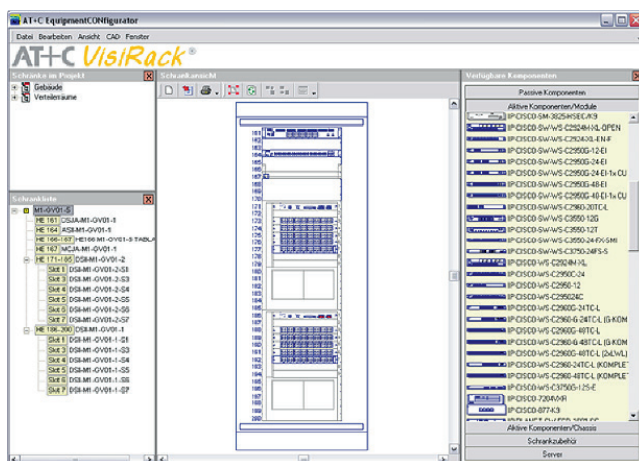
AT+C EquipmentCONfigurator

Datei Bearbeiten Ansicht CAD Fenster

AT+C VisiRack®

Schränke im Projekt

Gebäude

Verteilerräume

Schrankansicht

Verfügbare Komponenten

Passive Komponenten

Aktive Komponenten/Module

IP-CISCO-SM-3825HSEC/K9

IP-CISCO-SW-WS-C2924M-XL-OPEN

IP-CISCO-SW-WS-C2924-XL-EN-F

IP-CISCO-SW-WS-C2950G-12-EI

IP-CISCO-SW-WS-C2950G-24-EI

IP-CISCO-SW-WS-C2950G-24-EI-1xCU

IP-CISCO-SW-WS-C2950G-48-EI

IP-CISCO-SW-WS-C2950G-48-EI-1xCU

IP-CISCO-SW-WS-C2960-24TC-L

IP-CISCO-SW-WS-C3550-12G

IP-CISCO-SW-WS-C3550-12T

IP-CISCO-SW-WS-C3550-24-FX-SMI

IP-CISCO-SW-WS-C3750-24FS-S

IP-CISCO-WS-C2924M-XL

IP-CISCO-WS-C2950C-24

IP-CISCO-WS-C2950-12

IP-CISCO-WS-C2950SX-24

IP-CISCO-WS-C2960G-24TC-L

IP-CISCO-WS-C2960G-24TC-L (G-KOM

IP-CISCO-WS-C2960G-48TC-L

IP-CISCO-WS-C2960G-48TC-L (G-KOM

IP-CISCO-WS-C2960G-48TC-L (2xLWL)

IP-CISCO-WS-C2960-24TC-L (KOMPLET

IP-CISCO-WS-C2960-48TC-L (KOMPLET

IP-CISCO-WS-C3750G-12S-E

IP-CISCO-7204VXR

IP-CISCO-877-K9

Aktive Komponenten/Chassis

Schrankzubehör

Server

Schrankliste

M1-GV01-S

HE 181 DSIA-M1-GV01-1

HE 164 ASM-M1-GV01-1

HE 166-167 HE166 M1-GV01-1 TABLA

HE 167 MGIA-M1-GV01-1

HE 171-185 DSI-M1-GV01-2

Skit 1 DSI-M1-GV01-2-S1

Skit 3 DSI-M1-GV01-2-S3

Skit 4 DSI-M1-GV01-2-S4

Skit 5 DSI-M1-GV01-2-S5

Skit 6 DSI-M1-GV01-2-S6

Skit 7 DSI-M1-GV01-2-S7

HE 186-200 DSI-M1-GV01-1

Skit 1 DSI-M1-GV01-1-S1

Skit 3 DSI-M1-GV01-1-S3

Skit 4 DSI-M1-GV01-1-S4

Skit 5 DSI-M1-GV01-1-S5

Skit 6 DSI-M1-GV01-1-S6

Skit 7 DSI-M1-GV01-1-S7